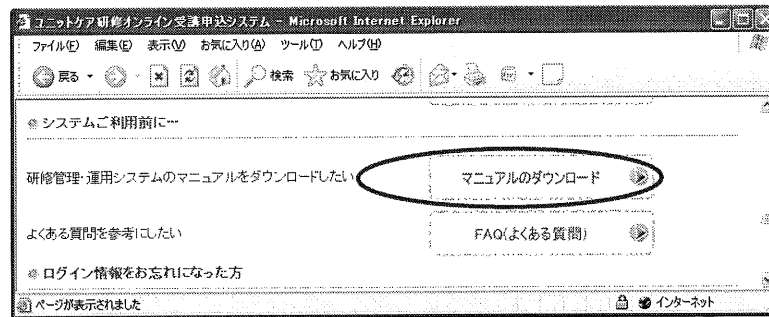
ユニットケア研修オンライン受講申込システム - Microsoft Internet Explorer

ファイル(F) 編集(E) 表示(V) お気に入り(A) ツール(T) ヘルプ(H)

戻る 検索 お気に入り

システムご利用前に…

研修管理・運用システムのマニュアルをダウンロードしたい

マニュアルのダウンロード

よくある質問を参考にしたい

FAQ(よくある質問)

ログイン情報をお忘れになった方

ページが表示されました

インターネット